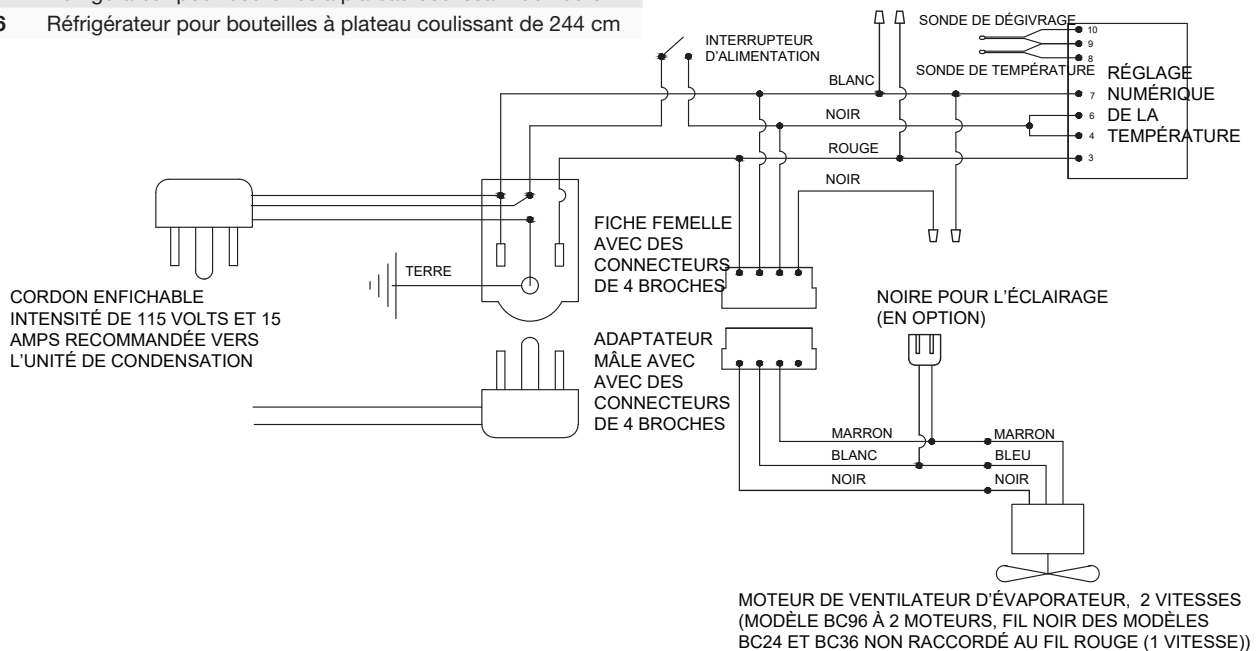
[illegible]
6 Réfrigérateur pour bouteilles à plateau coulissant de 244 cm

INTERRUPTEUR D'ALIMENTATION

SONDE DE DÉGIVRAGE

10
9
8

SONDE DE TEMPÉRATURE

RÉGLAGE NUMÉRIQUE DE LA TEMPÉRATURE

BLANC
7
NOIR
6
4
ROUGE
3
NOIR

FICHE FEMELLE AVEC DES CONNECTEURS DE 4 BROCHES

TERRE

CORDON ENFICHABLE INTENSITÉ DE 115 VOLTS ET 15 AMPS RECOMMANDÉE VERS L'UNITÉ DE CONDENSATION

NOIRE POUR L'ÉCLAIRAGE (EN OPTION)

ADAPTATEUR MÂLE AVEC AVEC DES CONNECTEURS DE 4 BROCHES

MARRON
MARRON
BLANC
BLEU
NOIR
NOIR

MOTEUR DE VENTILATEUR D'ÉVAPORATEUR, 2 VITESSES (MODÈLE BC96 À 2 MOTEURS, FIL NOIR DES MODÈLES BC24 ET BC36 NON RACCORDÉ AU FIL ROUGE (1 VITESSE))